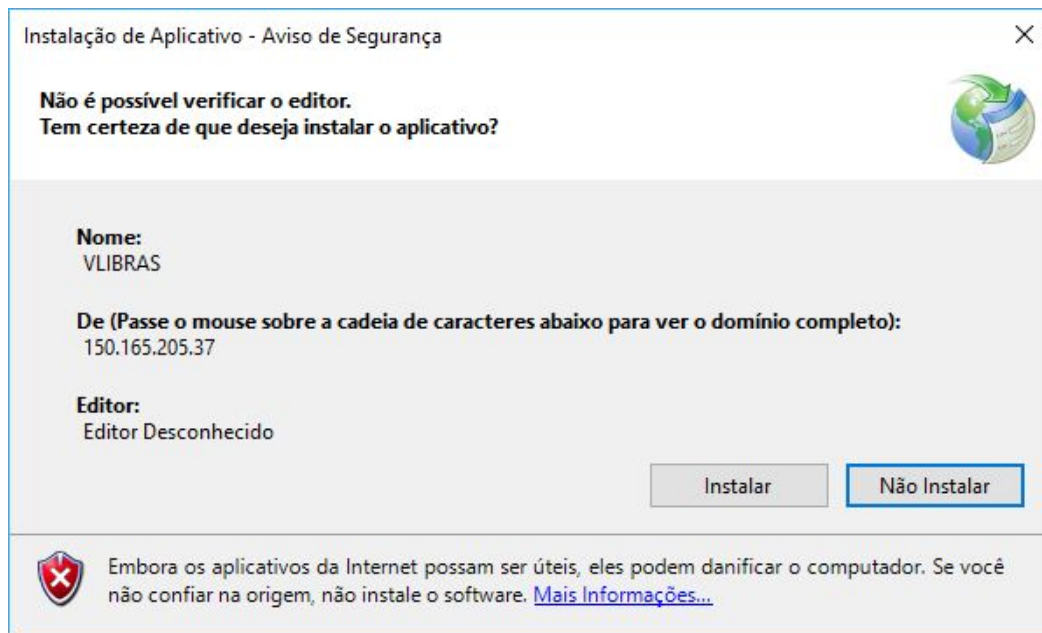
Instalação de Aplicativo - Aviso de Segurança

×

Não é possível verificar o editor.
Tem certeza de que deseja instalar o aplicativo?

Nome:
VLIBRAS

De (Passe o mouse sobre a cadeia de caracteres abaixo para ver o domínio completo):
150.165.205.37

Editor:
Editor Desconhecido

Instalar

Não Instalar

Embora os aplicativos da Internet possam ser úteis, eles podem danificar o computador. Se você não confiar na origem, não instale o software. Mais Informações...